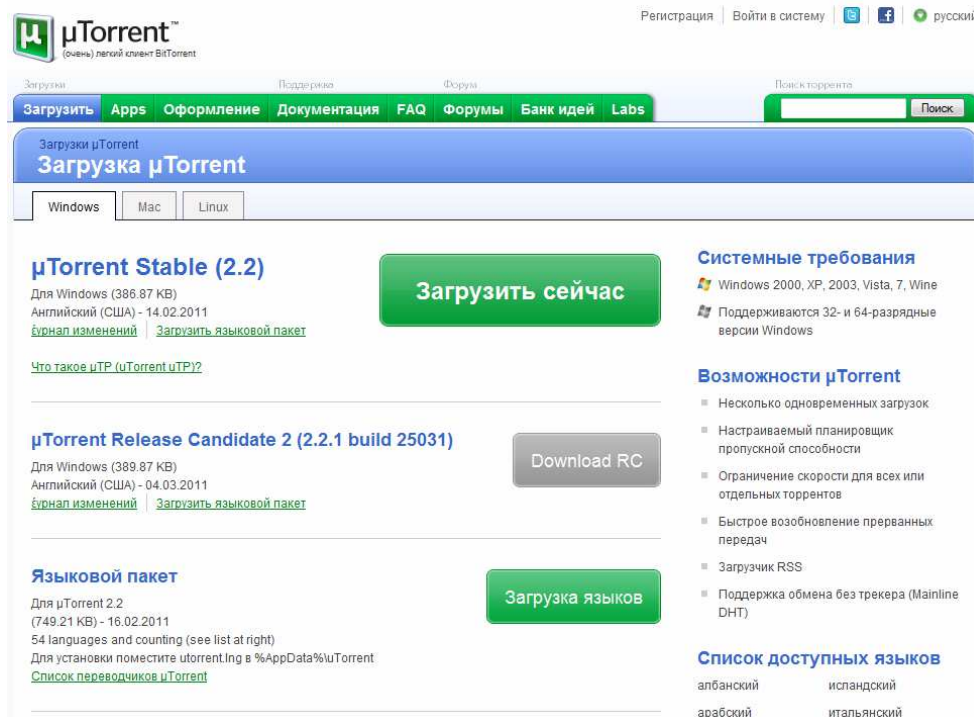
µTorrent™
(очень) легкий клиент BitTorrent

Регистрация | Войти в систему | русский

Загрузки Поддержка Форум Поиск торрента

Загрузить Apps Оформление Документация FAQ Форумы Банк идей Labs

Поиск

Загрузки µTorrent
Загрузка µTorrent

Windows Mac Linux

µTorrent Stable (2.2)
Для Windows (386.87 KB)
Английский (США) - 14.02.2011
ẏурнал изменений | Загрузить языковой пакет

Загрузить сейчас

Что такое µTP (uTorrent uTP)?

µTorrent Release Candidate 2 (2.2.1 build 25031)
Для Windows (389.87 KB)
Английский (США) - 04.03.2011
ẏурнал изменений | Загрузить языковой пакет

Download RC

Языковой пакет
Для µTorrent 2.2
(749.21 KB) - 16.02.2011
54 languages and counting (see list at right)
Для установки поместите utorrent.lng в %AppData%\uTorrent
Список переводчиков µTorrent

Загрузка языков

Системные требования
Windows 2000, XP, 2003, Vista, 7, Wine
Поддерживаются 32- и 64-разрядные версии Windows

Возможности µTorrent
Несколько одновременных загрузок
Настраиваемый планировщик пропускной способности
Ограничение скорости для всех или отдельных торрентов
Быстрое возобновление прерванных передач
Загрузчик RSS
Поддержка обмена без трекера (Mainline DHT)

Список доступных языков
албанский испанский
арабский итальянский